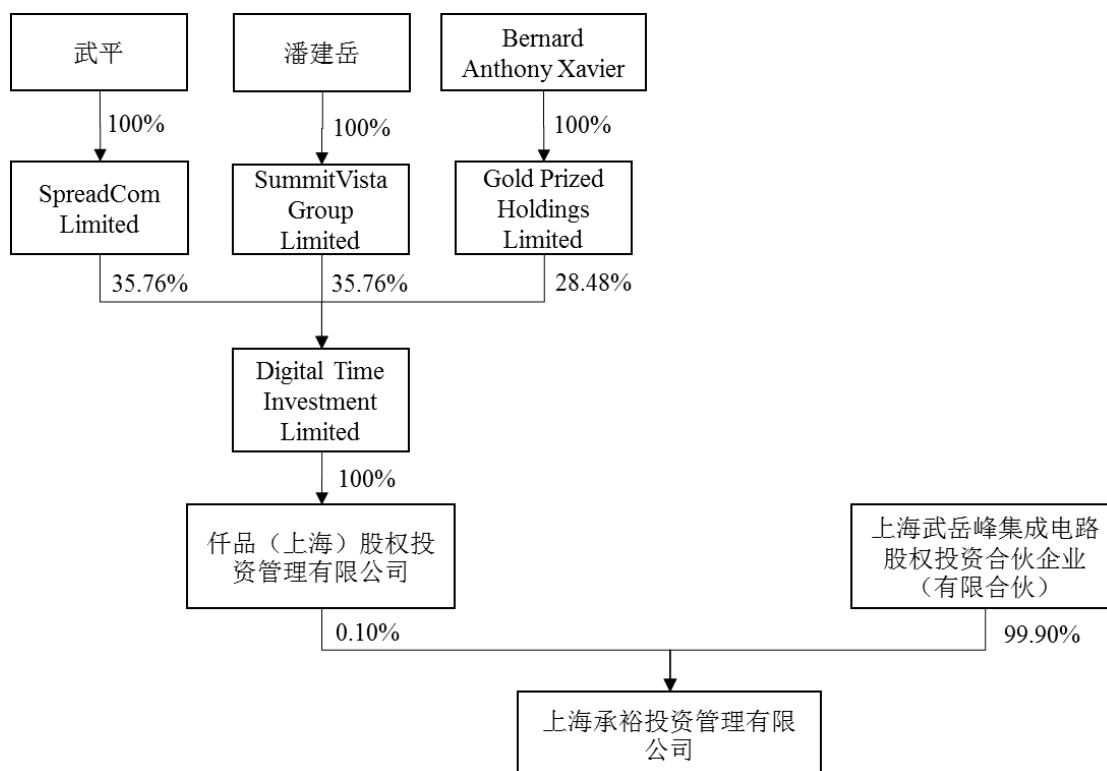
武平

潘建岳

Bernard Anthony Xavier

100%

100%

100%

SpreadCom Limited

SummitVista Group Limited

Gold Prized Holdings Limited

35.76%

35.76%

28.48%

Digital Time Investment Limited

100%

仟品（上海）股权投资管理有限公司

上海武岳峰集成电路股权投资合伙企业（有限合伙）

0.10%

99.90%

上海承裕投资管理有限公司